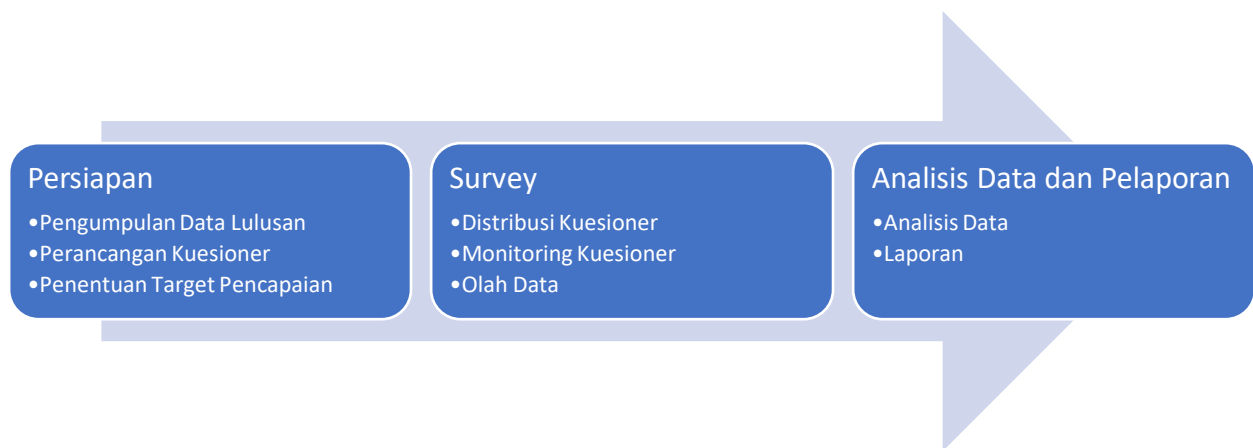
Persiapan
•Pengumpulan Data Lulusan
•Perancangan Kuesioner
•Penentuan Target Pencapaian

Survey
•Distribusi Kuesioner
•Monitoring Kuesioner
•Olah Data

Analisis Data dan Pelaporan
•Analisis Data
•Laporan